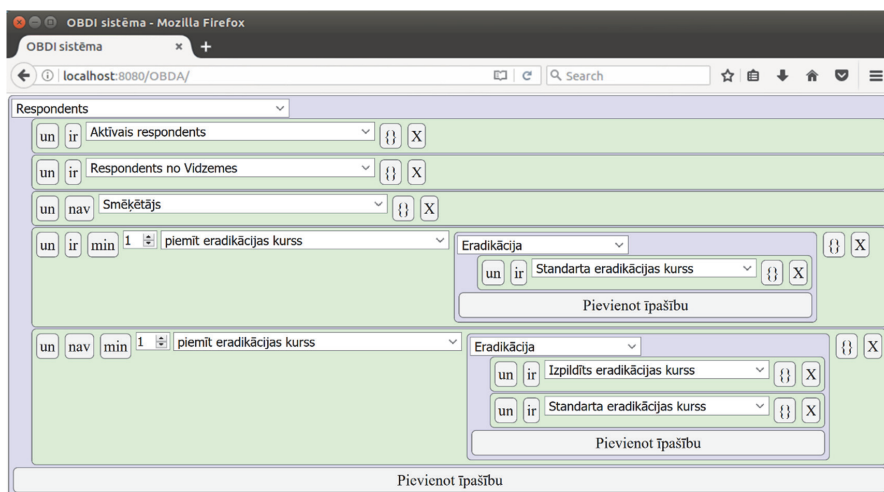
OBDI sistēma - Mozilla Firefox

OBDI sistēma ×

localhost:8080/OBDA/

Search

Respondents

un ir Aktīvais respondents {} X

un ir Respondents no Vidzemes {} X

un nav Smēķētājs {} X

un ir min 1 piemīt eradikācijas kurss

Eradikācija

un ir Standarta eradikācijas kurss {} X

Pievienot īpašību

{} X

un nav min 1 piemīt eradikācijas kurss

Eradikācija

un ir Izpildīts eradikācijas kurss {} X

un ir Standarta eradikācijas kurss {} X

Pievienot īpašību

{} X

Pievienot īpašību